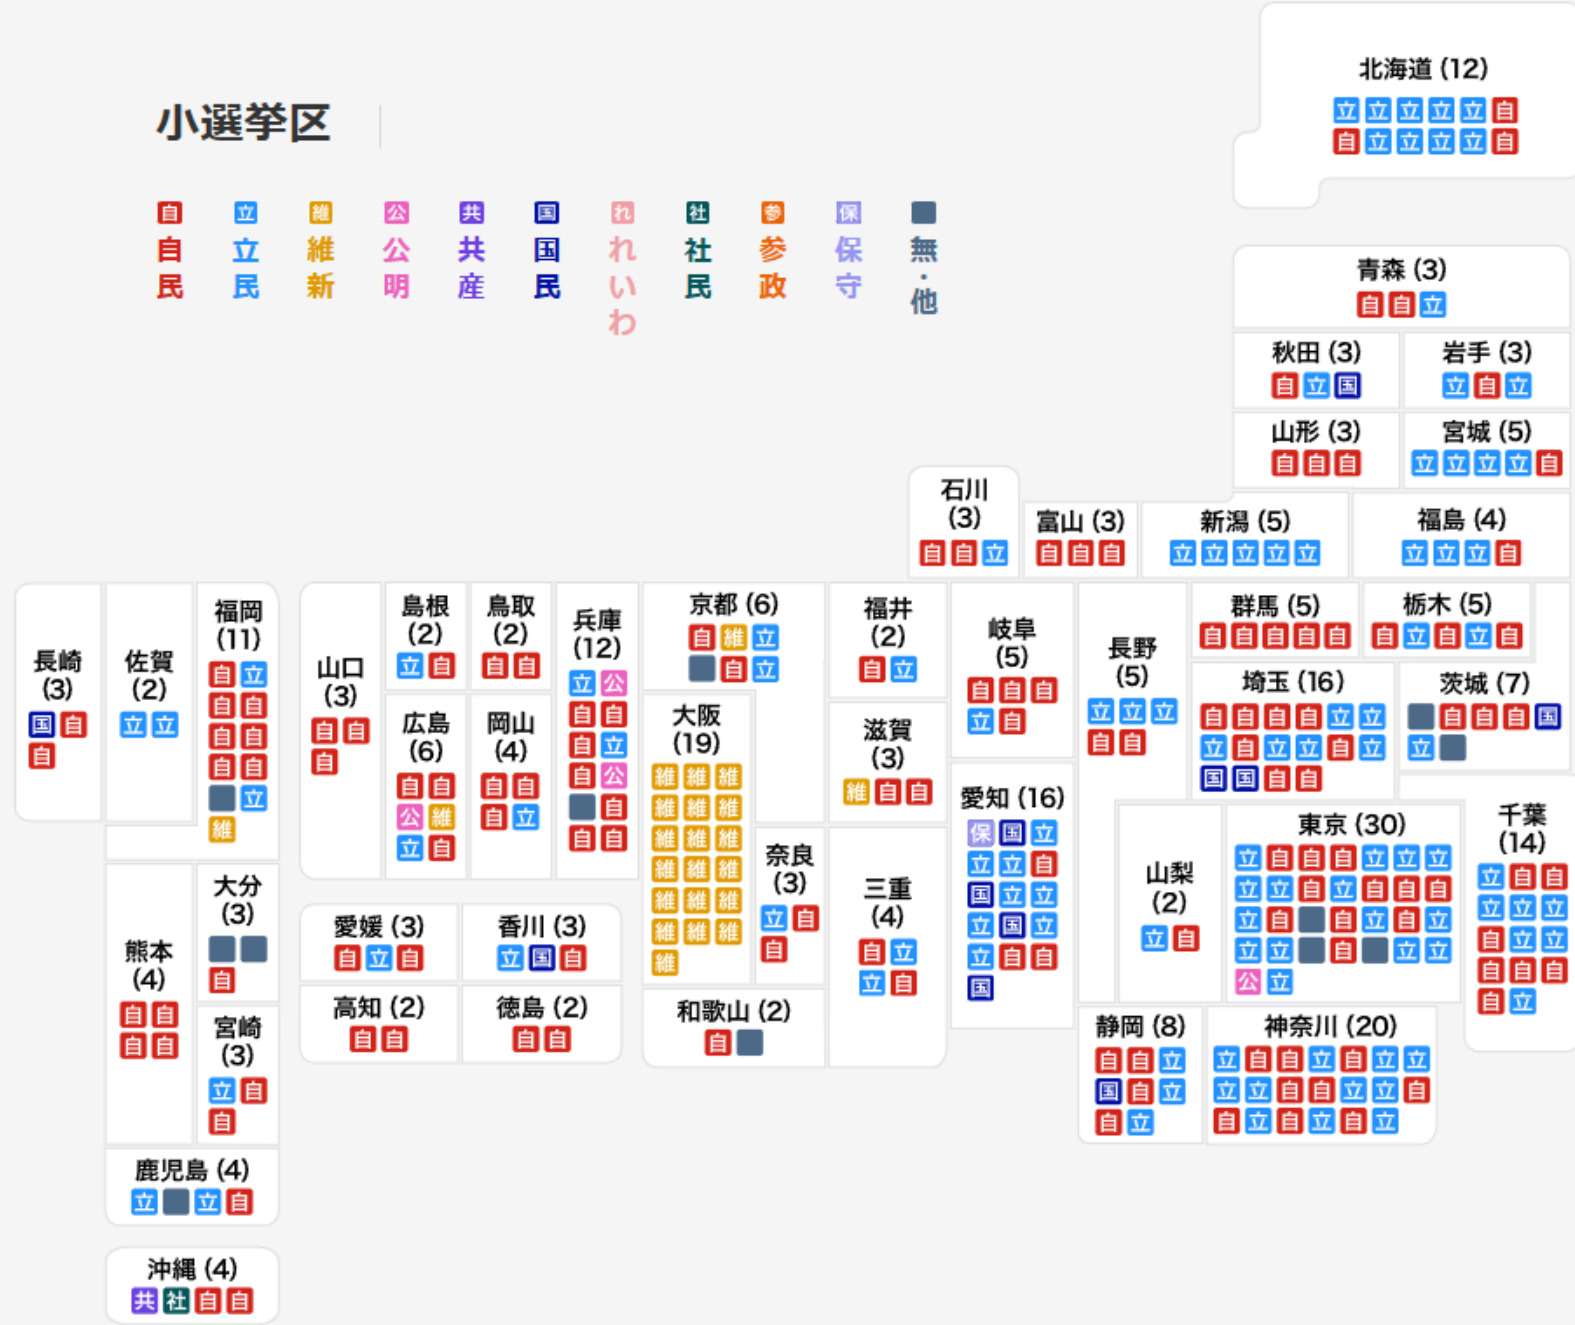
小選挙区

自 自民
立 立民
維 維新
公 公明
共 共産
国 国民
れ れいわ
社 社民
参 参政
保 保守
無・他

北海道 (12)
立 立 立 立 立 自
自 立 立 立 立 自

青森 (3)
自 自 立

秋田 (3)
自 立 国

岩手 (3)
立 自 立

山形 (3)
自 自 自

宮城 (5)
立 立 立 立 自

石川 (3)
自 自 立

富山 (3)
自 自 自

新潟 (5)
立 立 立 立 立

福島 (4)
立 立 立 自

長崎 (3)
国 自
自

佐賀 (2)
立 立

福岡 (11)
自 立
自 自
自 自
自 自
立
維

山口 (3)
自 自
自

島根 (2)
立 自

鳥取 (2)
自 自

兵庫 (12)
立 公
自 自
自 立
自 公
自
自 自

京都 (6)
自 維 立
自 立

福井 (2)
自 立

岐阜 (5)
自 自 自
立 自

長野 (5)
立 立 立
自 自

群馬 (5)
自 自 自 自 自

栃木 (5)
自 立 自 立 自

広島 (6)
自 自
公 維
立 自

岡山 (4)
自 自
自 立

大阪 (19)
維 維 維
維 維 維
維 維 維
維 維 維
維 維 維
維 維 維
維

滋賀 (3)
維 自 自

埼玉 (16)
自 自 自 自 立 立
立 自 立 立 自 立
国 国 自 自

茨城 (7)
自 自 自 国
立

愛知 (16)
保 国 立
立 立 自
国 立 立
立 国 立
立 自 自
国

東京 (30)
立 自 自 自 立 立 立
立 立 自 立 自 自 自
立 自 自 立 自 立
立 立 自 立 立
公 立

千葉 (14)
立 自 自
立 立 立
自 立 立
自 自 自
自 立

奈良 (3)
立 自
自

三重 (4)
自 立
立 自

山梨 (2)
立 自

大分 (3)
自

熊本 (4)
自 自
自 自

宮崎 (3)
立 自
自

愛媛 (3)
自 立 自

香川 (3)
立 国 自

高知 (2)
自 自

徳島 (2)
自 自

和歌山 (2)
自

静岡 (8)
自 自 立
国 自 立
自 立

神奈川 (20)
立 自 自 立 自 立 立
立 立 自 自 立 立 自
自 立 自 立 自 立

鹿児島 (4)
立 立 自

沖縄 (4)
共 社 自 自